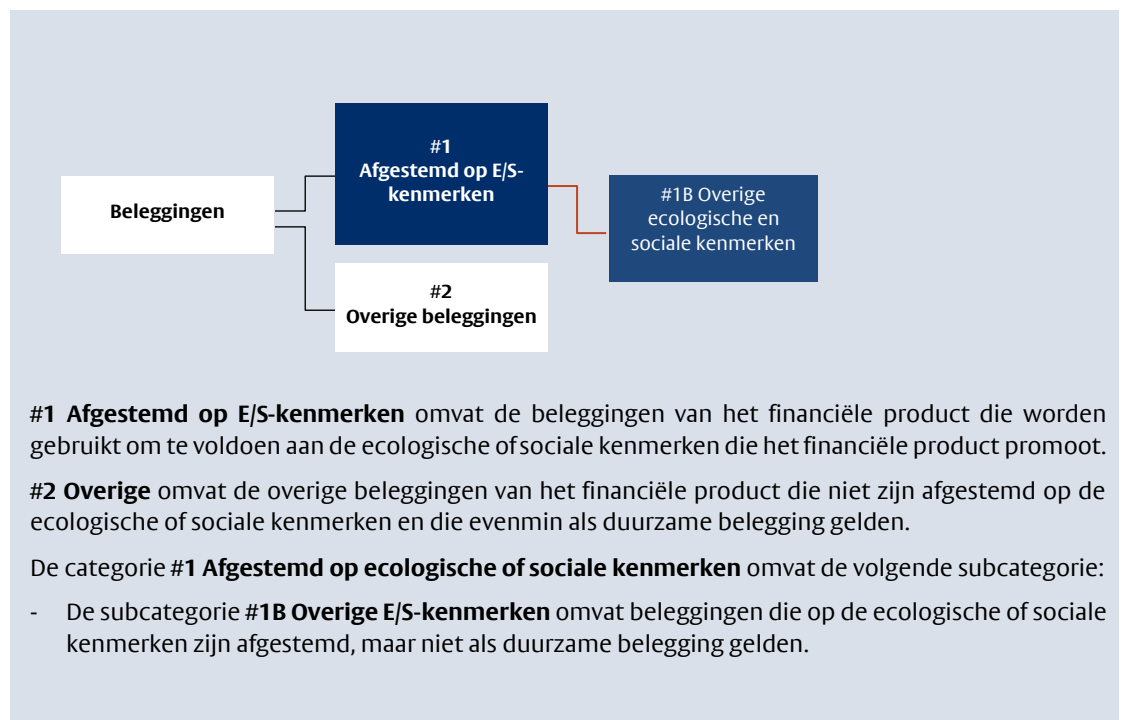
Beleggingen

#1
Afgestemd op E/S-kenmerken

#1B Overige ecologische en sociale kenmerken

#2
Overige beleggingen

#1 Afgestemd op E/S-kenmerken omvat de beleggingen van het financiële product die worden gebruikt om te voldoen aan de ecologische of sociale kenmerken die het financiële product promoot.

#2 Overige omvat de overige beleggingen van het financiële product die niet zijn afgestemd op de ecologische of sociale kenmerken en die evenmin als duurzame belegging gelden.

De categorie #1 Afgestemd op ecologische of sociale kenmerken omvat de volgende subcategorie:

- De subcategorie #1B Overige E/S-kenmerken omvat beleggingen die op de ecologische of sociale kenmerken zijn afgestemd, maar niet als duurzame belegging gelden.